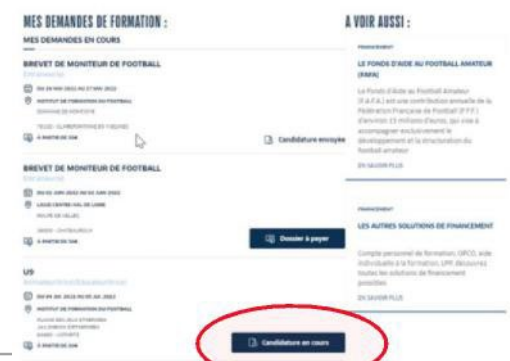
MES DEMANDES DE FORMATION :

MES DEMANDES EN COURS

BREVET DE MONITEUR DE FOOTBALL

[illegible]

DU 24 MAI 2022 AU 27 MAI 2022

INSTITUT DE FORMATION DU FOOTBALL

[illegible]

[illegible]

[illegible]

Candidature envoyée

BREVET DE MONITEUR DE FOOTBALL

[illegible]

DU 01 JUIN 2022 AU 03 JUIN 2022

LIGUE CENTRE VAL DE LOIRE

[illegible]

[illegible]

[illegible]

Dossier à payer

U9

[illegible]

DU 04 JUIL 2022 AU 05 JUIL 2022

INSTITUT DE FORMATION DU FOOTBALL

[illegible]

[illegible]

Candidature en cours

A VOIR AUSSI :

FINANCEMENT

LE FONDS D'AIDE AU FOOTBALL AMATEUR (FAFA)

Le Fonds d'Aide au Football Amateur (F.A.F.A.) est une contribution annuelle de la Fédération Française de Football (F.F.F.) d'environ 15 millions d'euros, qui vise à accompagner exclusivement le développement et la structuration du football amateur.

EN SAVOIR PLUS

FINANCEMENT

LES AUTRES SOLUTIONS DE FINANCEMENT

Compte personnel de formation, OPCO, aide individuelle à la formation, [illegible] découvrez toutes les solutions de financement possibles.

EN SAVOIR PLUS